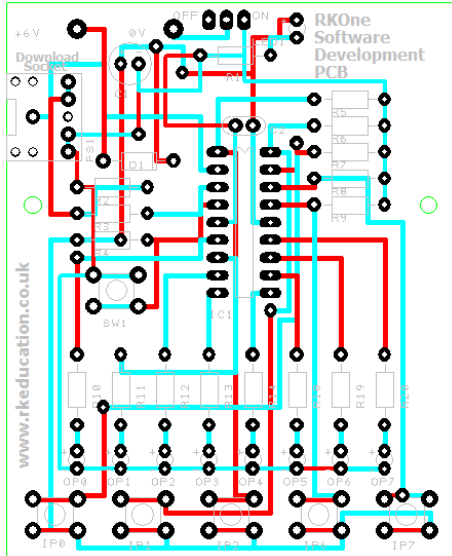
OFF
ON
+6V
0V
RKOne Software Development PCB
Download Socket
R1
PS1
D1
R2
R3
R4
R5
R6
R7
R8
R9
IC1
IC2
SW1
R10
R11
R12
R13
R14
R15
R16
R17
R18
R19
R20
www.rkeducation.co.uk
OP0
OP1
OP2
OP3
OP4
OP5
OP6
OP7
IP0
IP1
IP2
IP6
IP7